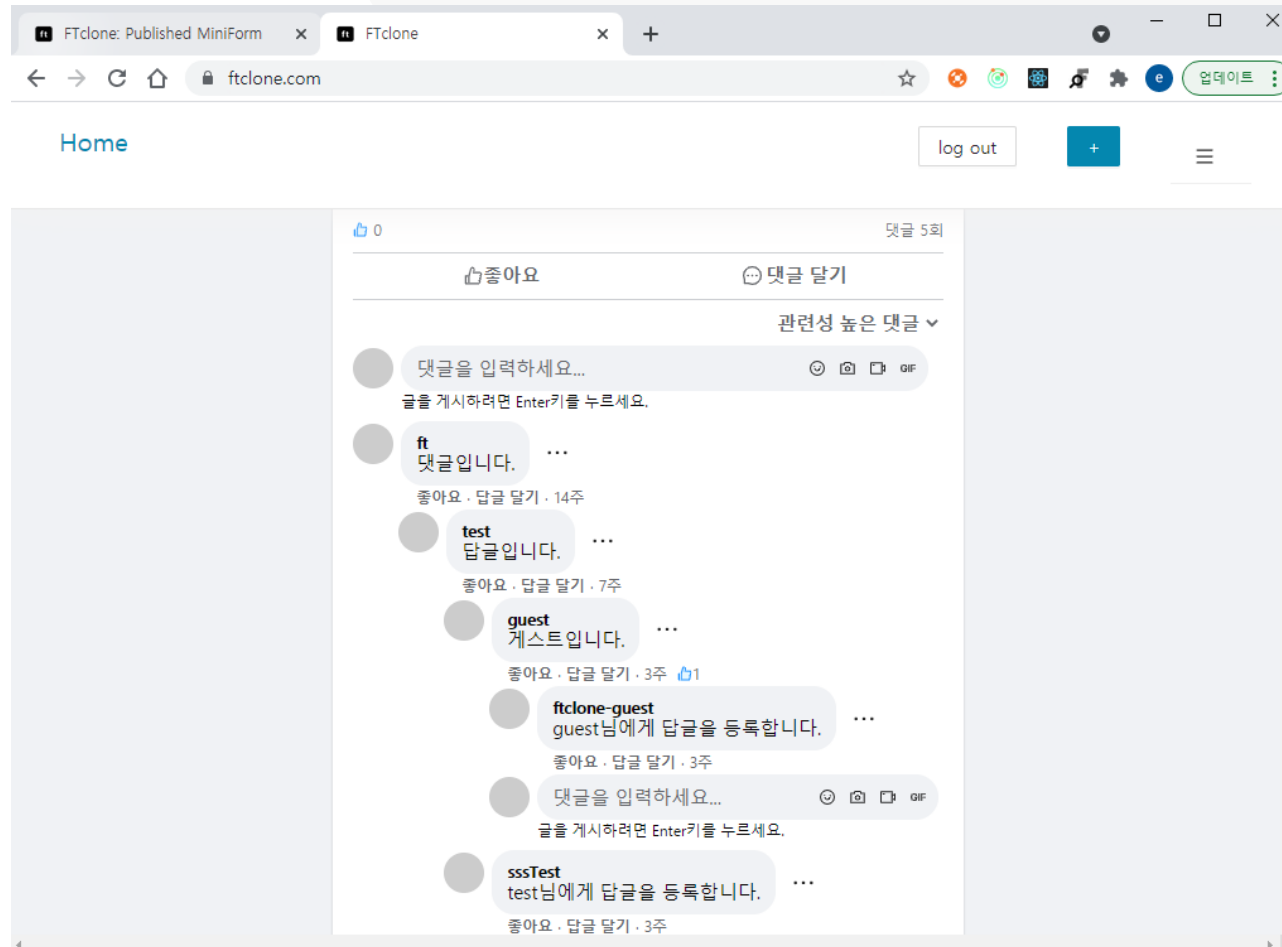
FTclone: Published MiniForm ×
FTclone ×
+

ftclone.com

e
업데이트

Home
log out
+

0
댓글 5회

좋아요
댓글 달기

관련성 높은 댓글

댓글을 입력하세요...
GIF
글을 게시하려면 Enter키를 누르세요.

ft
댓글입니다.
...
좋아요 · 답글 달기 · 14주

test
답글입니다.
...
좋아요 · 답글 달기 · 7주

guest
게스트입니다.
...
좋아요 · 답글 달기 · 3주 1

ftclone-guest
guest님에게 답글을 등록합니다.
...
좋아요 · 답글 달기 · 3주

댓글을 입력하세요...
GIF
글을 게시하려면 Enter키를 누르세요.

sssTest
test님에게 답글을 등록합니다.
...
좋아요 · 답글 달기 · 3주